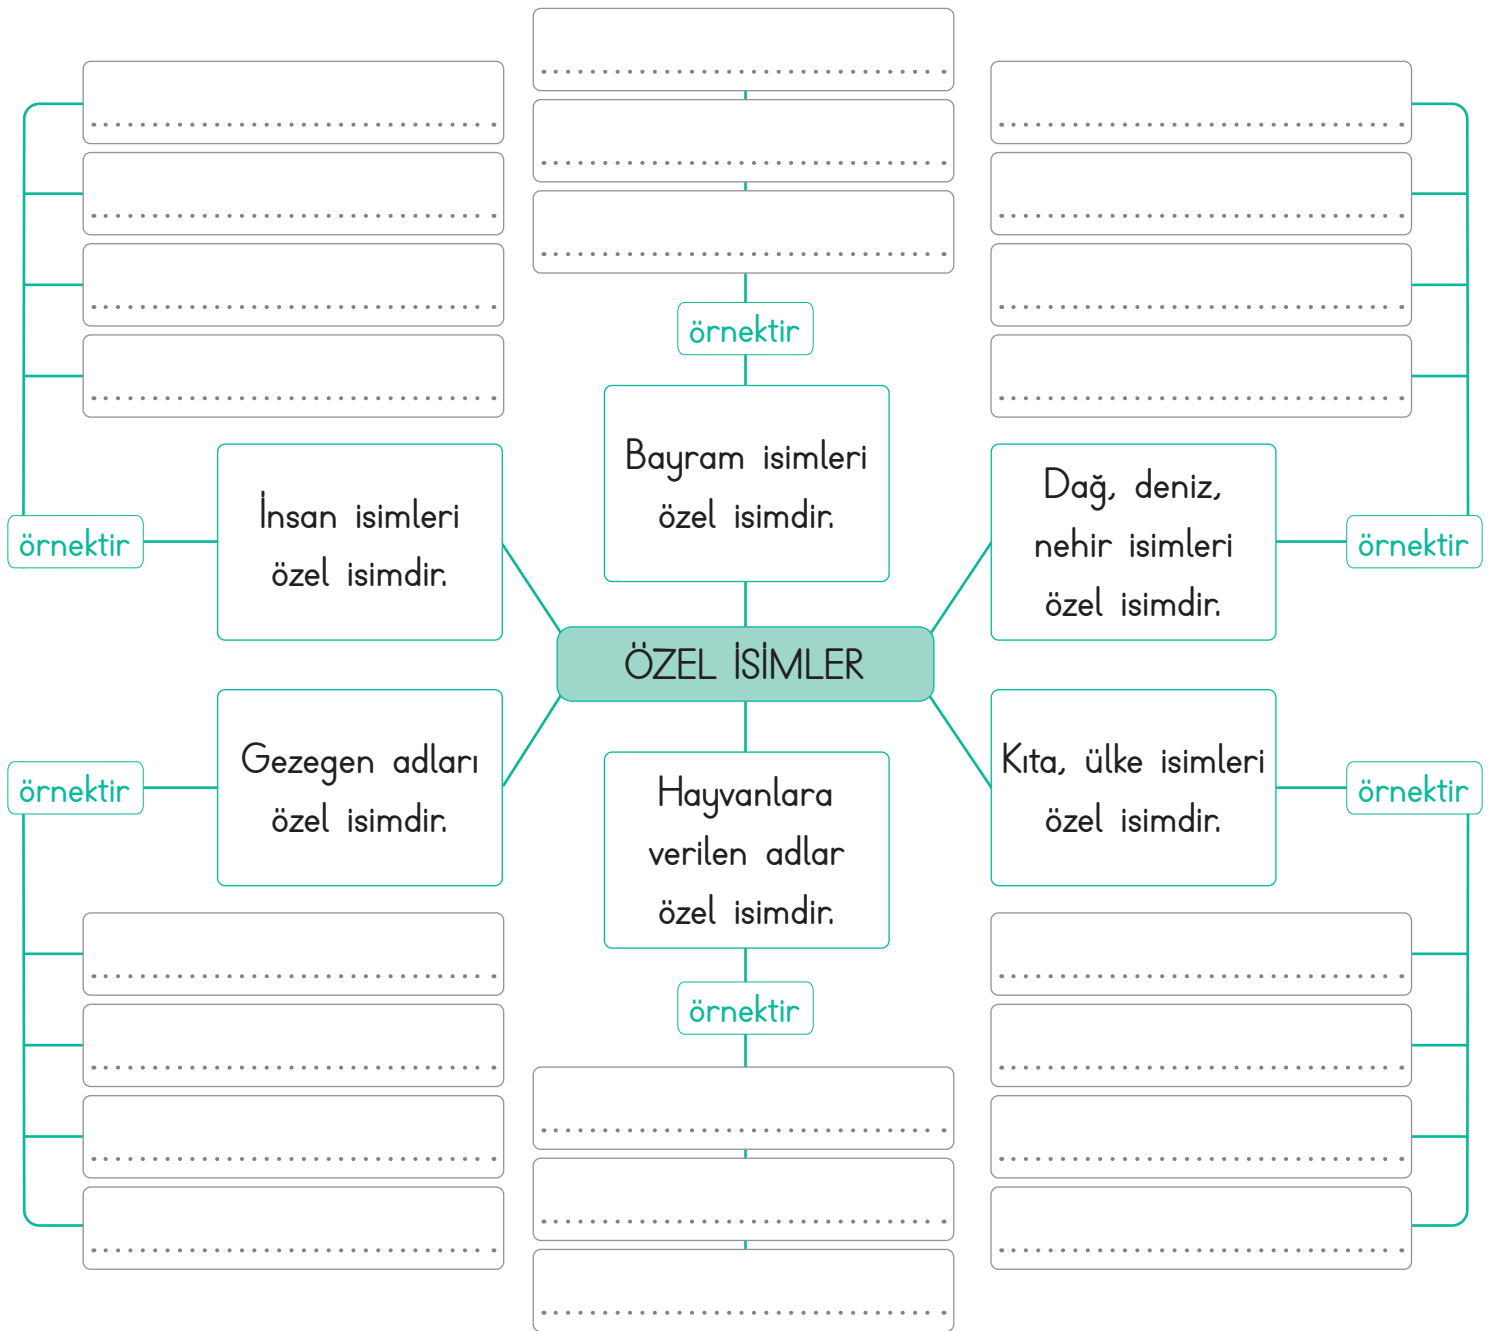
örnektir

Bayram isimleri özel isimdir.

örnektir

İnsan isimleri özel isimdir.

örnektir

Dağ, deniz, nehir isimleri özel isimdir.

ÖZEL İSİMLER

örnektir

Gezegen adları özel isimdir.

örnektir

Kıta, ülke isimleri özel isimdir.

Hayvanlara verilen adlar özel isimdir.

örnektir